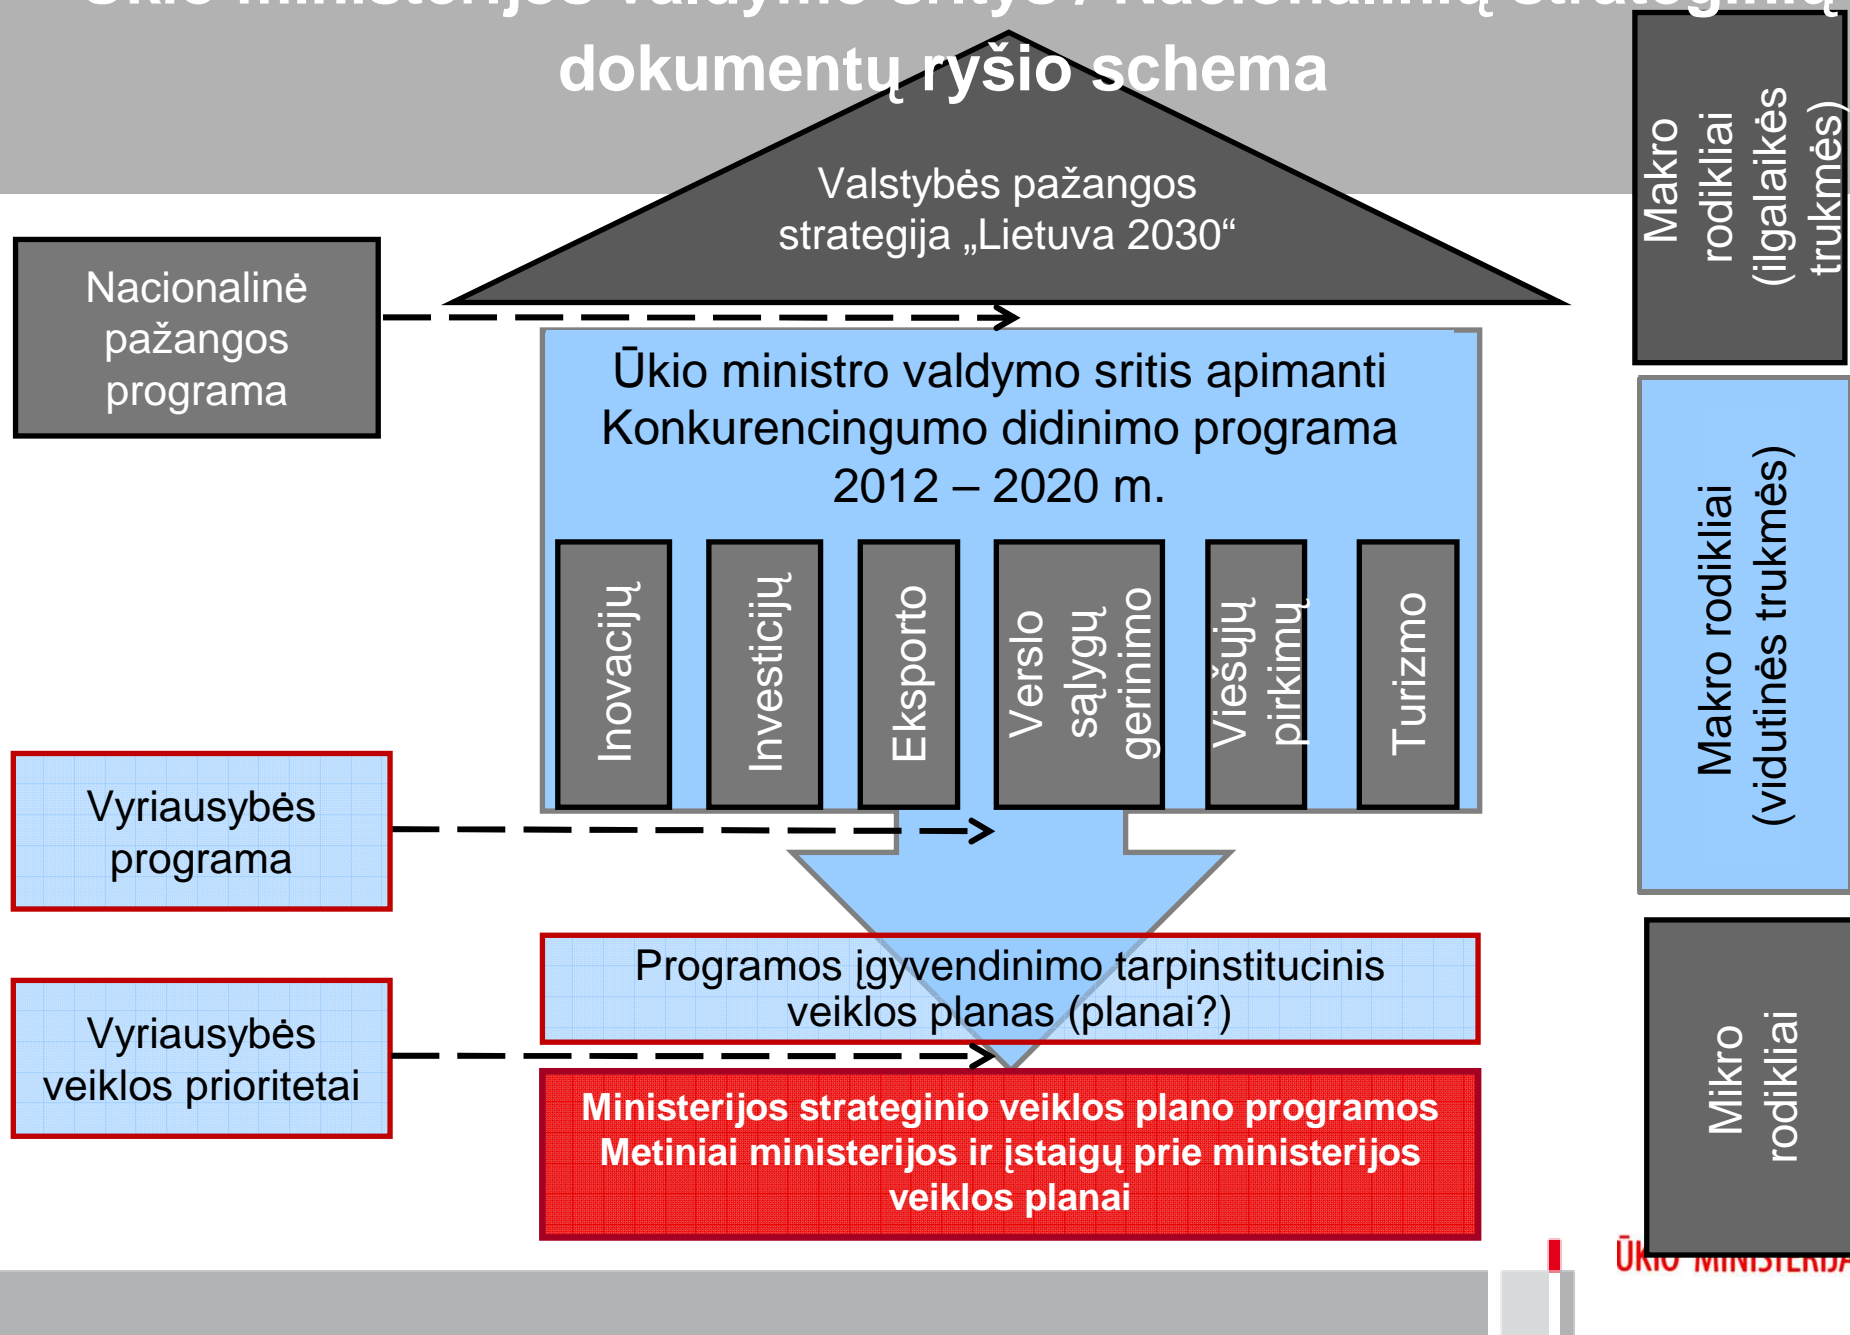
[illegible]
dokumentų ryšio schema

Valstybės pažangos strategija „Lietuva 2030“

Makro rodikliai (ilgalaikės trukmės)

Nacionalinė pažangos programa

Ūkio ministro valdymo sritis apimanti Konkurencingumo didinimo programa 2012 – 2020 m.

Inovacijų

Investicijų

Eksporto

Verslo sąlygų gerinimo

Viešųjų pirkimų

Turizmo

Makro rodikliai (vidutinės trukmės)

Vyriausybės programa

Programos įgyvendinimo tarpinstitucinis veiklos planas (planai?)

Vyriausybės veiklos prioritetai

Ministerijos strateginio veiklos plano programos
Metiniai ministerijos ir įstaigų prie ministerijos veiklos planai

Mikro rodikliai

ŪKIO MINISTERIJA